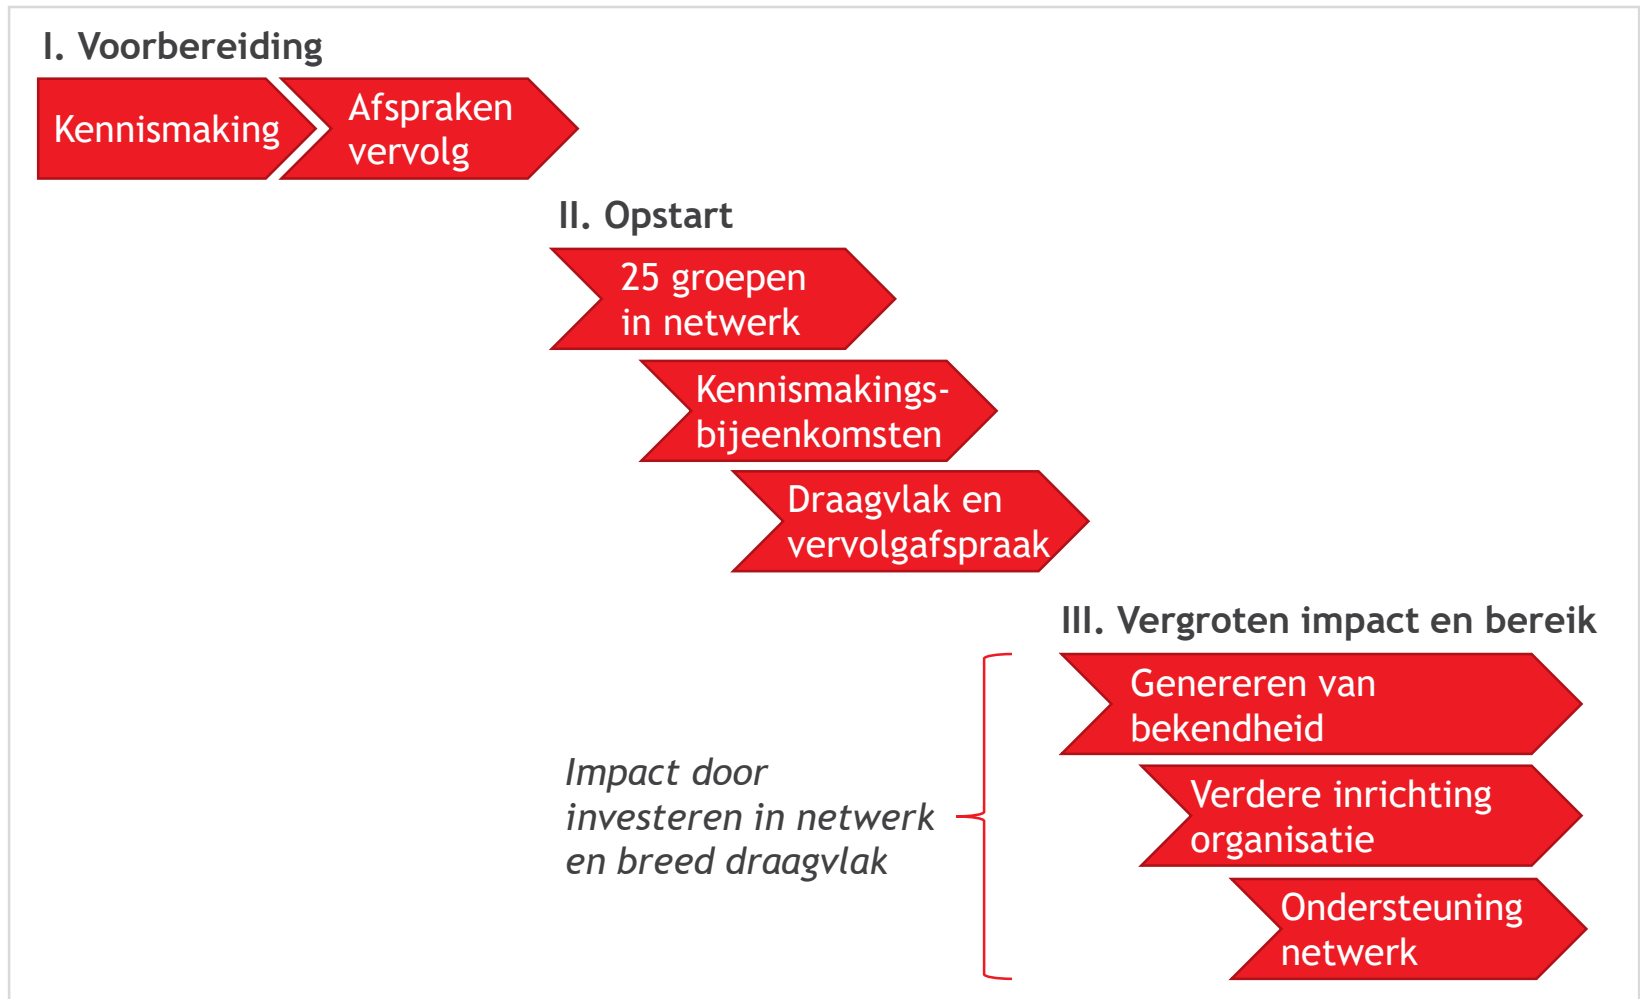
I. Voorbereiding

Kennismaking

Afspraken vervolg

II. Opstart

25 groepen in netwerk

Kennismakingsbijeenkomsten

Draagvlak en vervolgafspraak

III. Vergroten impact en bereik

Genereren van bekendheid

Verdere inrichting organisatie

Ondersteuning netwerk

Impact door investeren in netwerk en breed draagvlak